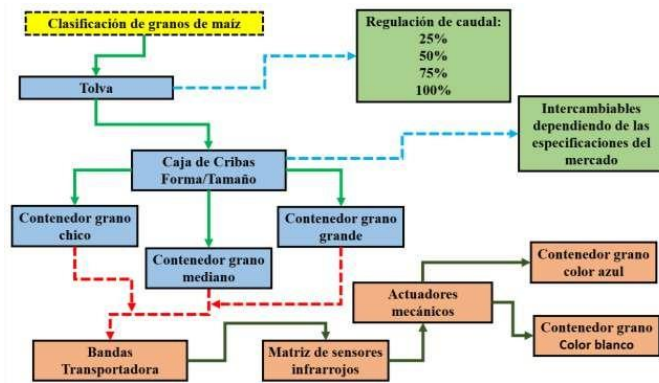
Clasificación de granos de maíz

Tolva

Regulación de caudal:
25%
50%
75%
100%

Caja de Cribas Forma/Tamaño

Intercambiables dependiendo de las especificaciones del mercado

Contenedor grano chico

Contenedor grano mediano

Contenedor grano grande

Contenedor grano color azul

Actuadores mecánicos

Contenedor grano Color blanco

Bandas Transportadora

Matriz de sensores infrarrojos